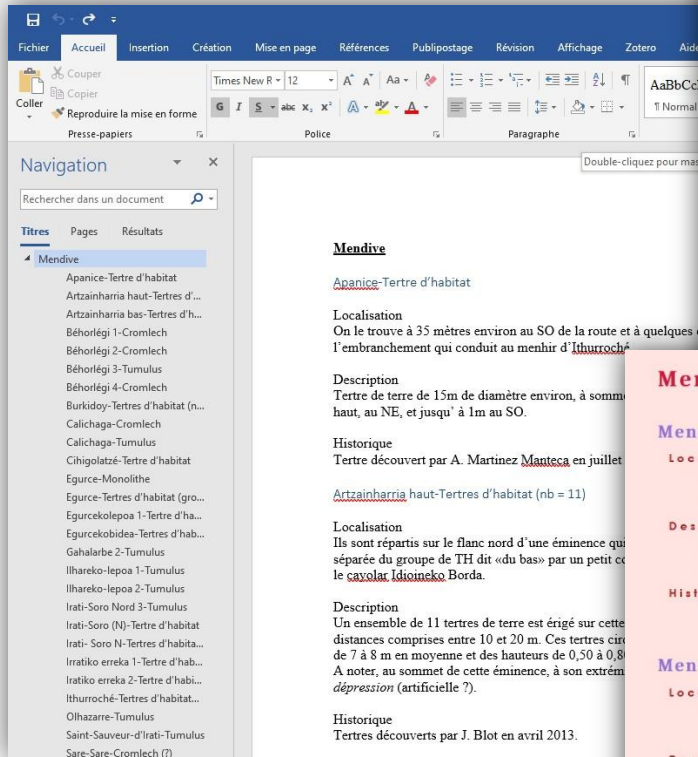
Fichier Accueil Insertion Création Mise en page Références Publipostage Révision Affichage Zotero Aide

Couper
Copier
Coller
Reproduire la mise en forme
Presse-papiers

Times New R 12
Police

Paragraphe

AaBbCc
¶ Normal

Double-cliquez pour mas

Navigation

Rechercher dans un document

Titres Pages Résultats

Mendive
Apanice-Tertre d'habitat
Artzainharria haut-Tertres d'...
Artzainharria bas-Tertres d'h...
Béhorlégi 1-Cromlech
Béhorlégi 2-Cromlech
Béhorlégi 3-Tumulus
Béhorlégi 4-Cromlech
Burkidoy-Tertres d'habitat (n...
Calichaga-Cromlech
Calichaga-Tumulus
Cihigolatzé-Tertre d'habitat
Egurce-Monolithe
Egurce-Tertres d'habitat (gro...
Egurcekolepoa 1-Tertre d'ha...
Egurcekobidea-Tertres d'hab...
Gahalarbe 2-Tumulus
Ilhareko-lepoa 1-Tumulus
Ilhareko-lepoa 2-Tumulus
Irati-Soro Nord 3-Tumulus
Irati-Soro (N)-Tertre d'habitat
Irati- Soro N-Tertres d'habita...
Irratiko erreka 1-Tertre d'hab...
Iratiko erreka 2-Tertre d'habi...
Ithurroché-Tertres d'habitat...
Olhazarre-Tumulus
Saint-Sauveur-d'Irati-Tumulus
Sare-Sare-Cromlech (?)

Mendive

Apanice-Tertre d'habitat

Localisation
On le trouve à 35 mètres environ au SO de la route et à quelques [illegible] l'embranchement qui conduit au menhir d'Ithurroché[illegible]

Description
Tertre de terre de 15m de diamètre environ, à somme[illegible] haut, au NE, et jusqu' à 1m au SO.

Historique
Tertre découvert par A. Martinez Manteca en juillet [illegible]

Artzainharria haut-Tertres d'habitat (nb = 11)

Localisation
Ils sont répartis sur le flanc nord d'une éminence qu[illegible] séparée du groupe de TH dit «du bas» par un petit co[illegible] le cayolar Idioineko Borda.

Description
Un ensemble de 11 tertres de terre est érigé sur cette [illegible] distances comprises entre 10 et 20 m. Ces tertres circ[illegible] de 7 à 8 m en moyenne et des hauteurs de 0,50 à 0,8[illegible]
A noter, au sommet de cette éminence, à son extrém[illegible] dépression (artificielle ?).

Historique
Tertres découverts par J. Blot en avril 2013.

Men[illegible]
Men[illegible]
Loc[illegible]
Des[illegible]
Hist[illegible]
Men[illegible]
Loc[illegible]